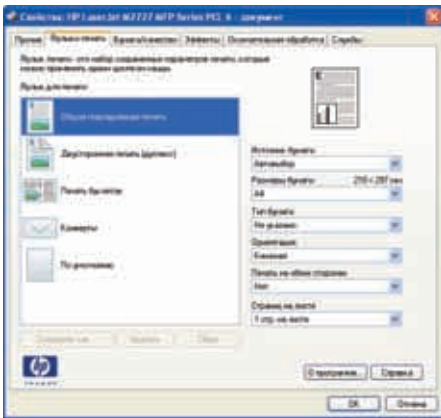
Свойства: HP LaserJet M2727 MFP Series PCL 6 - документ

Ярлыки печати

Ярлыки печати - это набор сохраненных параметров печати, которые можно применить одним щелчком мыши.

Ярлыки для печати:

Общая повседневная печать

Двусторонняя печать (дуплекс)

Печать буклетов

Конверты

По умолчанию

Источник бумаги:
Автовыбор

Размеры бумаги: 210 x 297 мм
A4

Тип бумаги:
Не указано

Ориентация:
Книжная

Печать на обеих сторонах:
Нет

Страниц на листе:
1 стр. на листе

Сохранить как... Удалить Сброс

О программе... Справка

OK Отмена